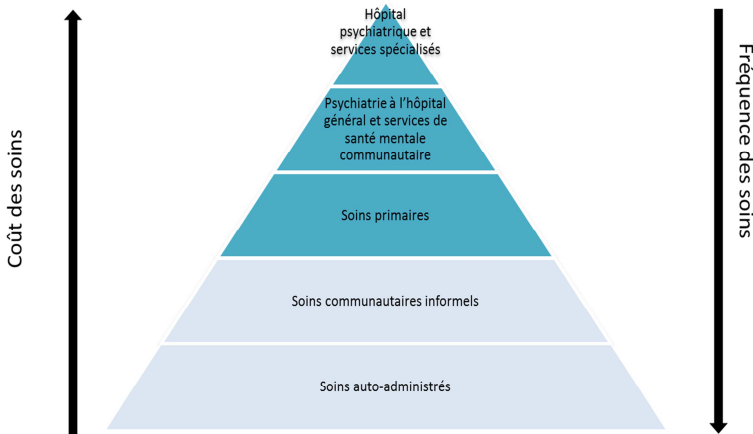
Coût des soins

Hôpital psychiatrique et services spécialisés

Psychiatrie à l'hôpital général et services de santé mentale communautaire

Soins primaires

Soins communautaires informels

Soins auto-administrés

Fréquence des soins